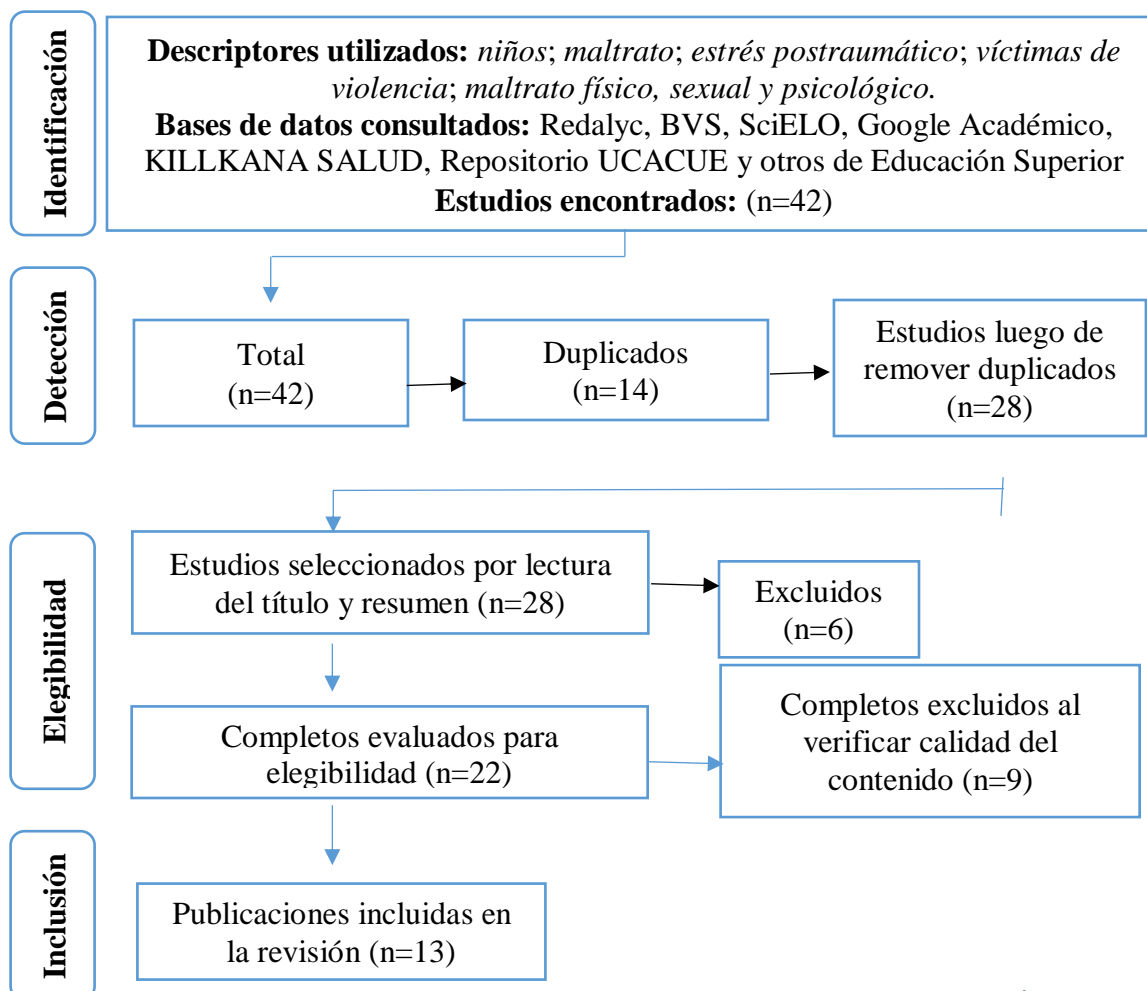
Identificación

**Descriptores utilizados:** *niños*; *maltrato*; *estrés postraumático*; *víctimas de violencia*; *maltrato físico, sexual y psicológico.*
**Bases de datos consultados:** Redalyc, BVS, SciELO, Google Académico, KILLKANA SALUD, Repositorio UCACUE y otros de Educación Superior
**Estudios encontrados:** (n=42)

Detección

Total (n=42)

Duplicados (n=14)

Estudios luego de remover duplicados (n=28)

Elegibilidad

Estudios seleccionados por lectura del título y resumen (n=28)

Excluidos (n=6)

Completos evaluados para elegibilidad (n=22)

Completos excluidos al verificar calidad del contenido (n=9)

Inclusión

Publicaciones incluidas en la revisión (n=13)